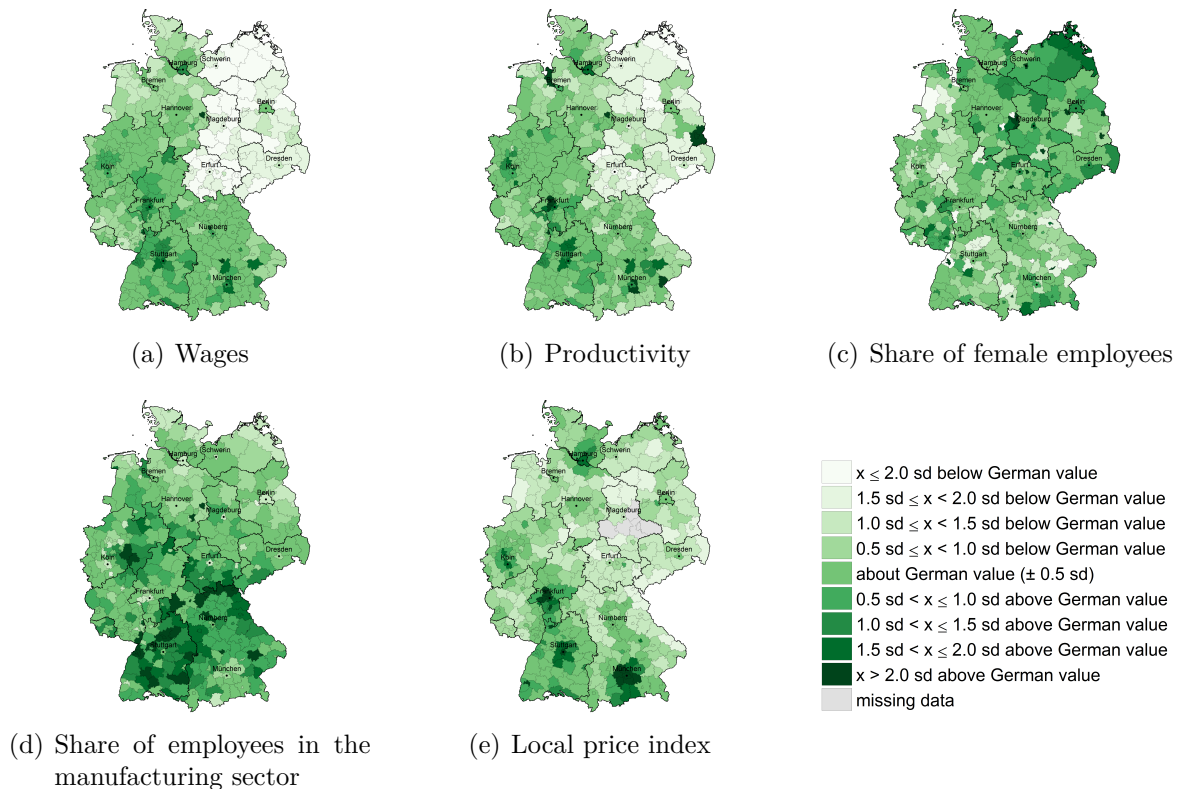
Hamburg Schwerin
Bremen
Hannover Berlin
Magdeburg
Köln Erfurt Dresden
Frankfurt
Nürnberg
Stuttgart
München

(a) Wages

Hamburg Schwerin
Bremen
Hannover Berlin
Magdeburg
Köln Erfurt Dresden
Frankfurt
Nürnberg
Stuttgart
München

(b) Productivity

Hamburg Schwerin
Bremen
Hannover Berlin
Magdeburg
Köln Erfurt Dresden
Frankfurt
Nürnberg
Stuttgart
München

(c) Share of female employees

Hamburg Schwerin
Bremen
Hannover Berlin
Magdeburg
Köln Erfurt Dresden
Frankfurt
Nürnberg
Stuttgart
München

(d) Share of employees in the manufacturing sector

Hamburg Schwerin
Bremen
Hannover Berlin
Magdeburg
Köln Erfurt Dresden
Frankfurt
Nürnberg
Stuttgart
München

(e) Local price index

x ≤ 2.0 sd below German value
1.5 sd ≤ x < 2.0 sd below German value
1.0 sd ≤ x < 1.5 sd below German value
0.5 sd ≤ x < 1.0 sd below German value
about German value (± 0.5 sd)
0.5 sd < x ≤ 1.0 sd above German value
1.0 sd < x ≤ 1.5 sd above German value
1.5 sd < x ≤ 2.0 sd above German value
x > 2.0 sd above German value
missing data